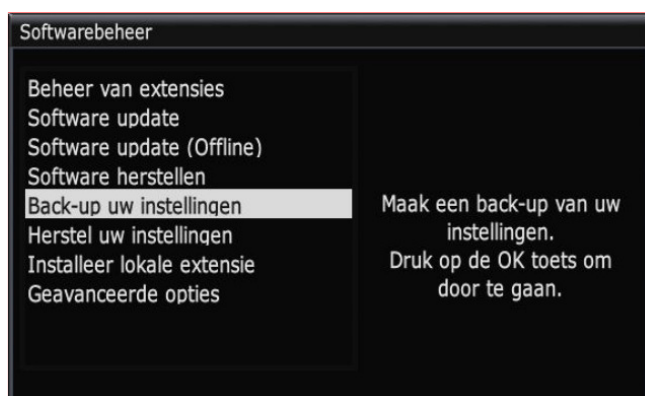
Softwarebeheer

Beheer van extensies
Software update
Software update (Offline)
Software herstellen
Back-up uw instellingen
Herstel uw instellingen
Installeer lokale extensie
Geavanceerde opties

Maak een back-up van uw instellingen.
Druk op de OK toets om door te gaan.